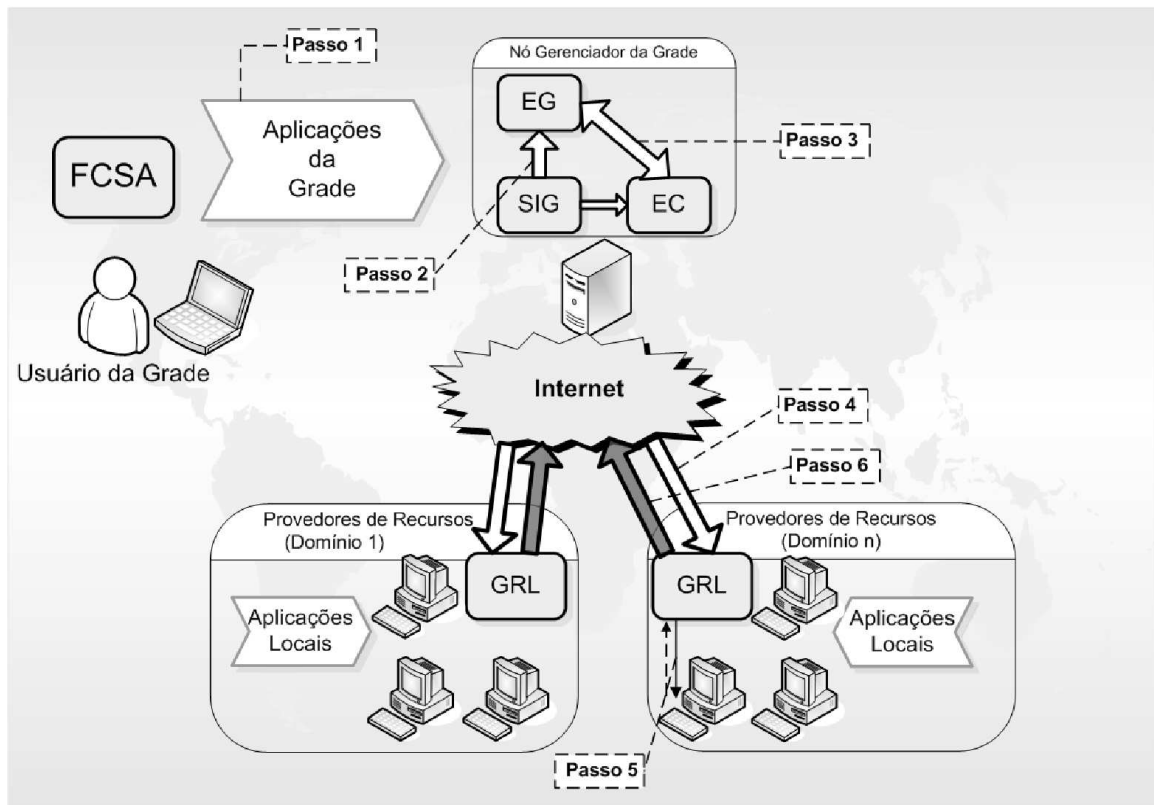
Passo 1

Nó Gerenciador da Grade

EG

Passo 3

Aplicações da Grade

FCSA

SIG

EC

Passo 2

Usuário da Grade

Internet

Passo 4

Passo 6

Provedores de Recursos (Domínio 1)

GRL

Aplicações Locais

Provedores de Recursos (Domínio n)

GRL

Aplicações Locais

Passo 5